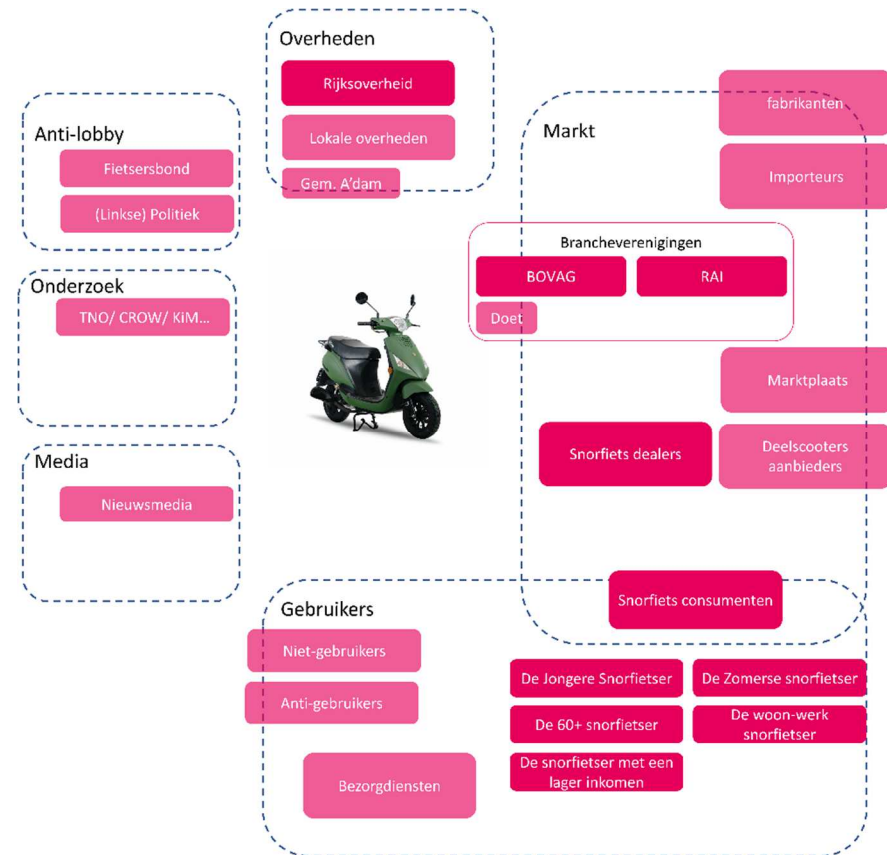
Overheden

Rijksoverheid

Lokale overheden

Gem. A'dam

Anti-lobby

Fietsersbond

(Linkse) Politiek

Onderzoek

TNO/ CROW/ KiM...

Media

Nieuwsmedia

Markt

fabrikanten

Importeurs

Brancheverenigingen

BOVAG

RAI

Doet

Marktplaats

Snorfiets dealers

Deelscooters aanbieders

Snorfiets consumenten

Gebruikers

Niet-gebruikers

Anti-gebruikers

Bezorgdiensten

De Jongere Snorfietser

De Zomerse snorfietser

De 60+ snorfietser

De woon-werk snorfietser

De snorfietser met een lager inkomen